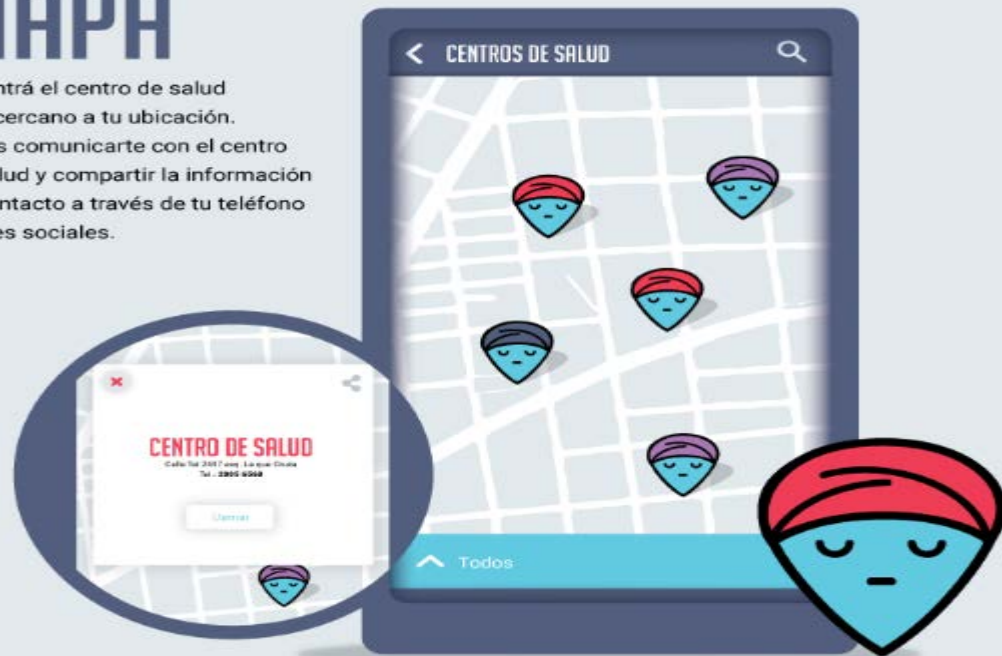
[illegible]APA

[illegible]ntrá el centro de salud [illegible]cercano a tu ubicación. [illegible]s comunicarte con el centro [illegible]lud y compartir la información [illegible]ntacto a través de tu teléfono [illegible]es sociales.

CENTROS DE SALUD

CENTRO DE SALUD
Calle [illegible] 2057 esq. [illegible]
Tel.: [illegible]

Llamar

Todos